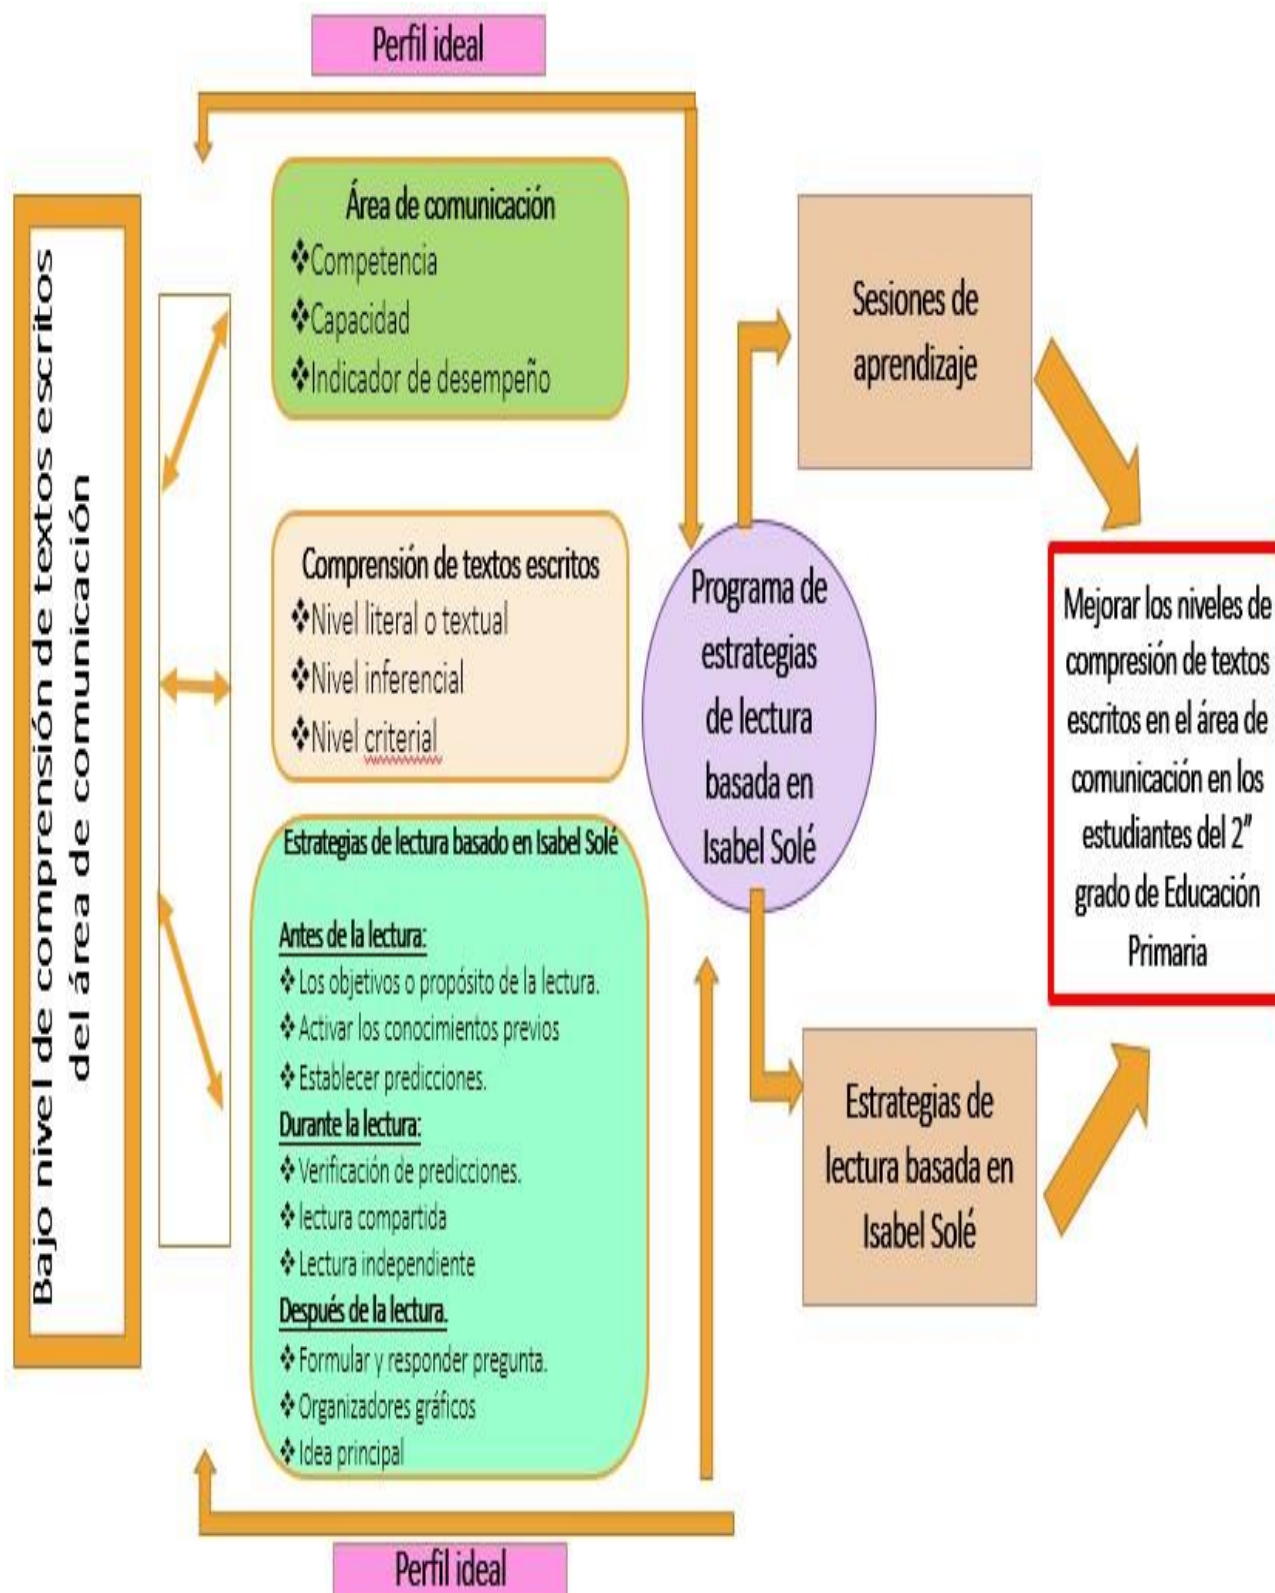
Perfil ideal

Bajo nivel de comprensión de textos escritos del área de comunicación

Área de comunicación
❖Competencia
❖Capacidad
❖Indicador de desempeño

Comprensión de textos escritos
❖Nivel literal o textual
❖Nivel inferencial
❖Nivel criterial

Estrategias de lectura basado en Isabel Solé

Antes de la lectura:
❖Los objetivos o propósito de la lectura.
❖Activar los conocimientos previos
❖Establecer predicciones.
Durante la lectura:
❖Verificación de predicciones.
❖lectura compartida
❖Lectura independiente
Después de la lectura.
❖Formular y responder pregunta.
❖Organizadores gráficos
❖Idea principal

Programa de estrategias de lectura basada en Isabel Solé

Sesiones de aprendizaje

Estrategias de lectura basada en Isabel Solé

Mejorar los niveles de compresión de textos escritos en el área de comunicación en los estudiantes del 2" grado de Educación Primaria

Perfil ideal